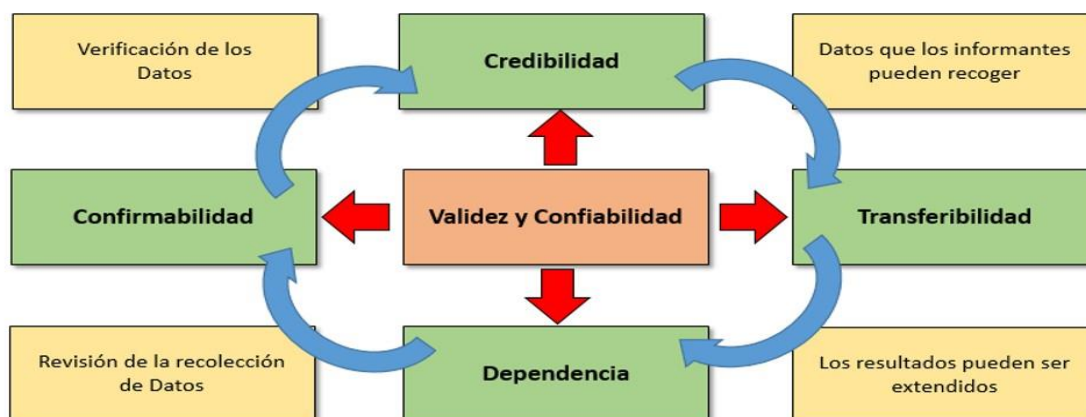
Verificación de los Datos

Credibilidad

Datos que los informantes pueden recoger

Confirmabilidad

Validez y Confiabilidad

Transferibilidad

Revisión de la recolección de Datos

Dependencia

Los resultados pueden ser extendidos